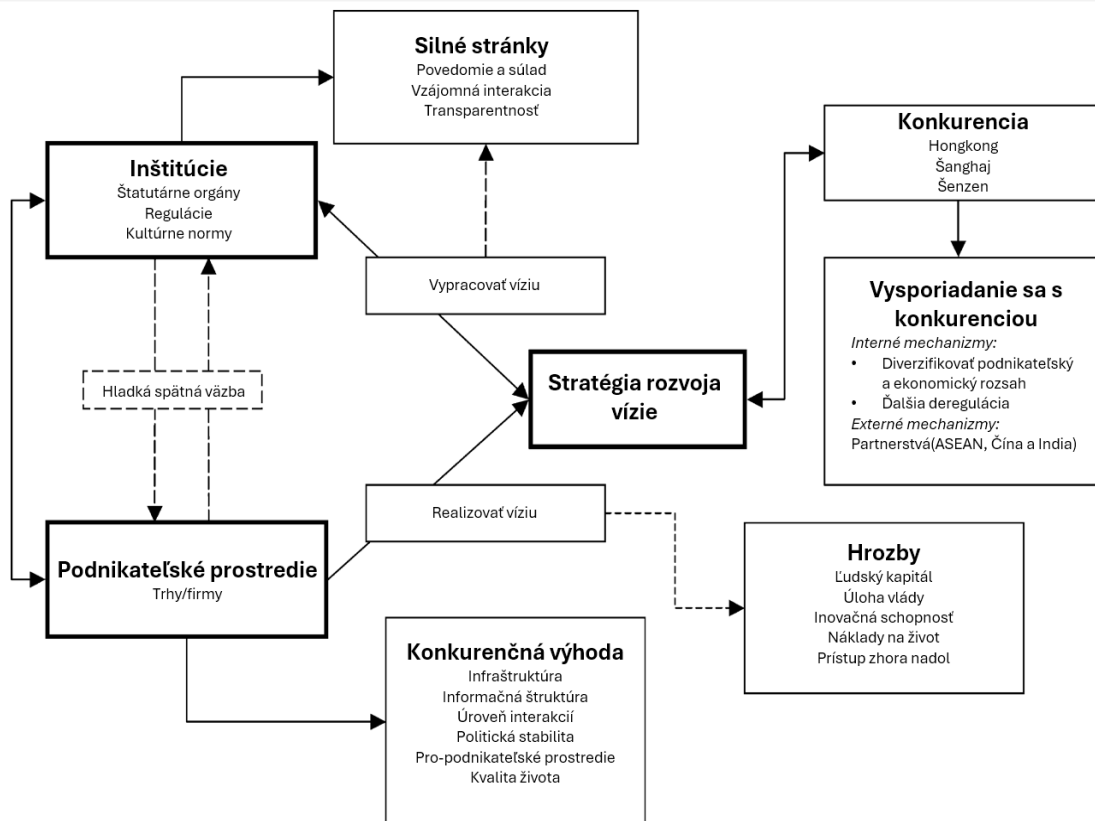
Silné stránky
Povedomie a súlad
Vzájomná interakcia
Transparentnosť

Inštitúcie
Štatutárne orgány
Regulácie
Kultúrne normy

Konkurencia
Hongkong
Šanghaj
Šenzen

Vypracovať víziu

Vysporiadanie sa s konkurenciou
Interné mechanizmy:
• Diverzifikovať podnikateľský a ekonomický rozsah
• Ďalšia deregulácia
Externé mechanizmy:
Partnerstvá(ASEAN, Čína a India)

Hladká spätná väzba

Stratégia rozvoja vízie

Realizovať víziu

Podnikateľské prostredie
Trhy/firmy

Hrozby
Ľudský kapitál
Úloha vlády
Inovačná schopnosť
Náklady na život
Prístup zhora nadol

Konkurenčná výhoda
Infraštruktúra
Informačná štruktúra
Úroveň interakcií
Politická stabilita
Pro-podnikateľské prostredie
Kvalita života